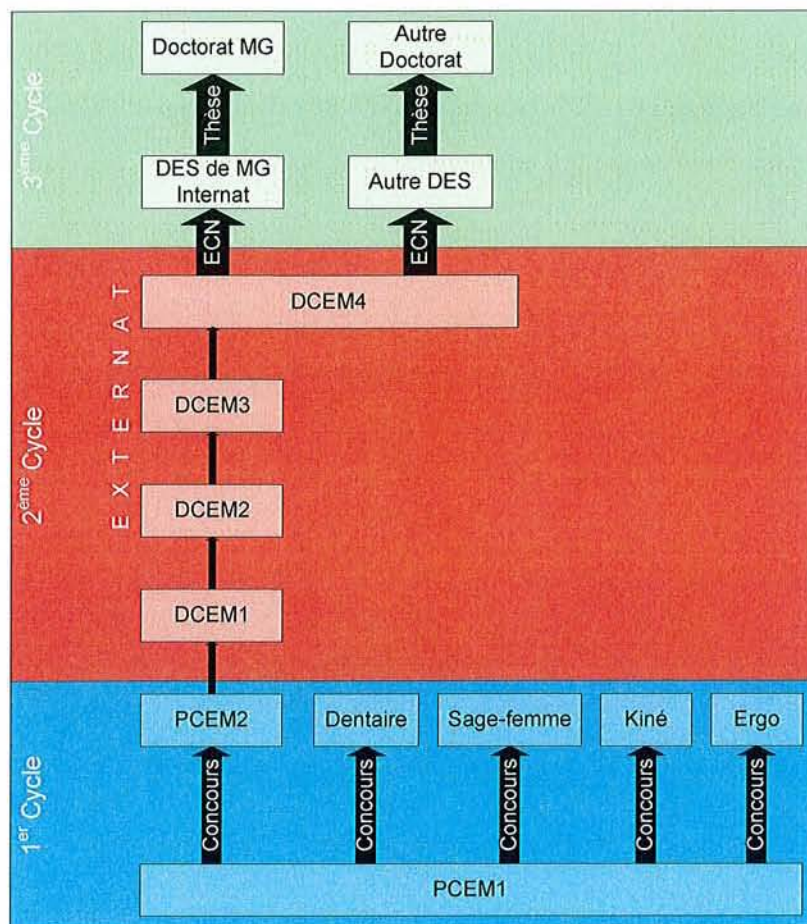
Doctorat MG

Autre Doctorat

Thèse

Thèse

$3^{ème}$ Cycle

DES de MG Internat

Autre DES

ECN

ECN

DCEM4

EXTERNAT

$2^{ème}$ Cycle

DCEM3

DCEM2

DCEM1

PCEM2

Dentaire

Sage-femme

Kiné

Ergo

$1^{er}$ Cycle

Concours

Concours

Concours

Concours

Concours

PCEM1